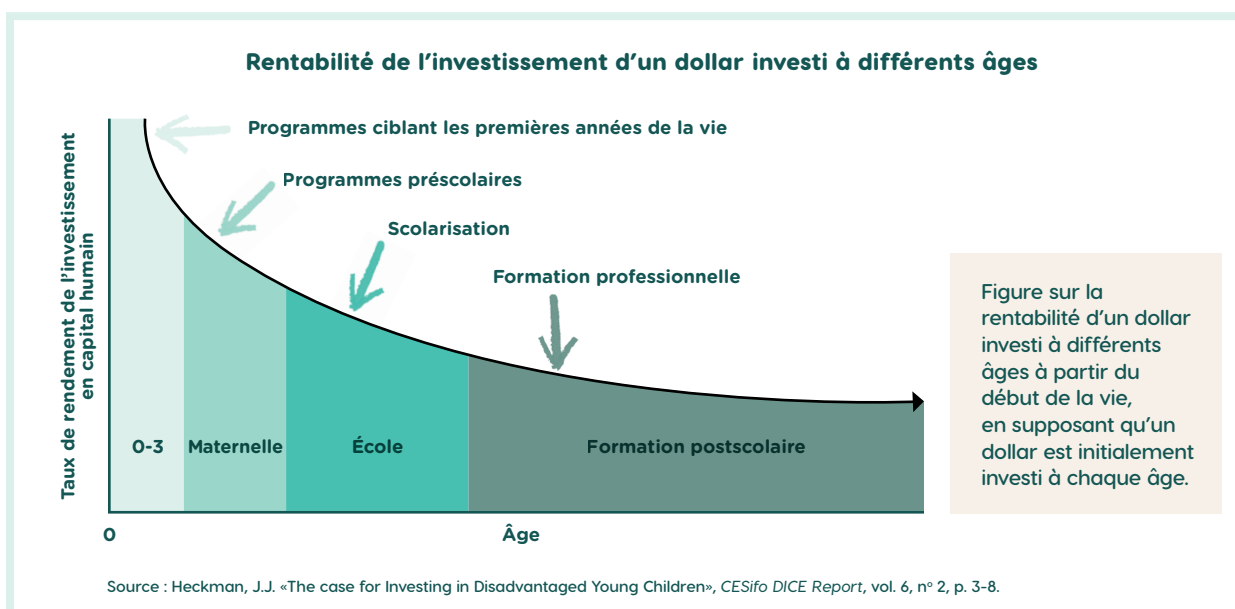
Rentabilité de l’investissement d’un dollar investi à différents âges

Taux de rendement de l’investissement en capital humain

Programmes ciblant les premières années de la vie

Programmes préscolaires

Scolarisation

Formation professionnelle

0-3

Maternelle

École

Formation postscolaire

0

Âge

Figure sur la rentabilité d’un dollar investi à différents âges à partir du début de la vie, en supposant qu’un dollar est initialement investi à chaque âge.

Source : Heckman, J.J. «The case for Investing in Disadvantaged Young Children», CESifo DICE Report, vol. 6, nº 2, p. 3-8.